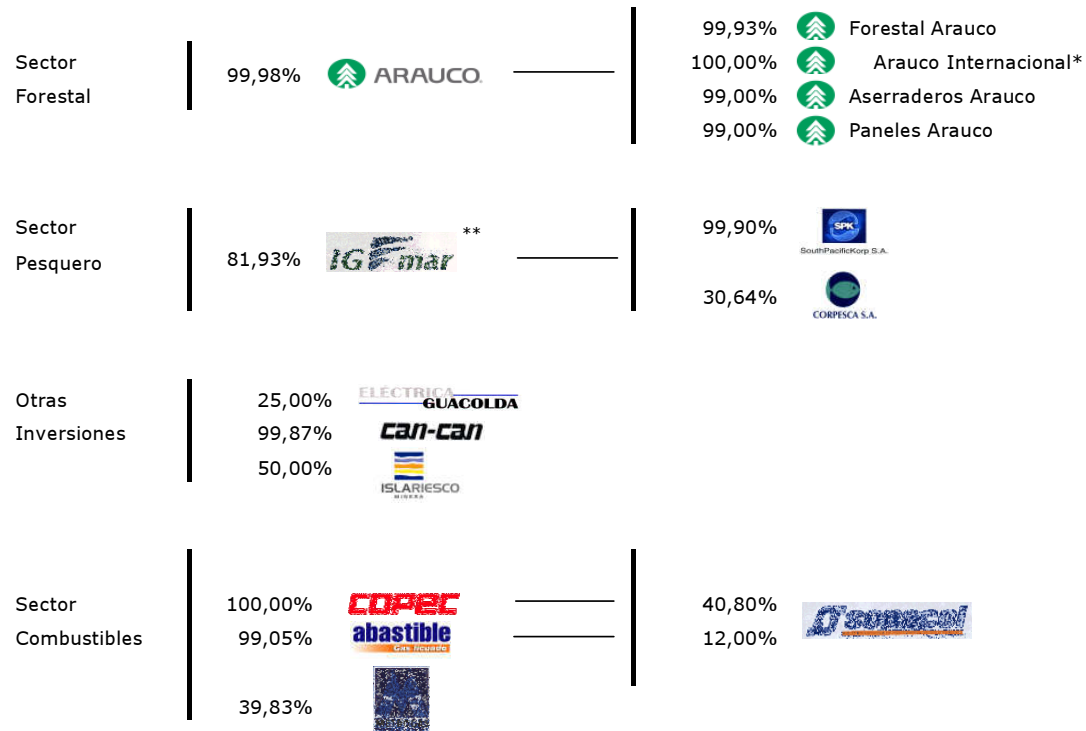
Sector Forestal

99,98% ARAUCO

99,93% Forestal Arauco
100,00% Arauco Internacional*
99,00% Aserraderos Arauco
99,00% Paneles Arauco

Sector Pesquero

81,93% IGEmar **

99,90% SPK SouthPacificKorp S.A.
30,64% CORPESCA S.A.

Otras Inversiones

25,00% ELÉCTRICA GUACOLDA
99,87% can-can
50,00% ISLARIESCO MINERA

Sector Combustibles

100,00% COPEC
99,05% abastible Gas licuado
39,83% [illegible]

40,80% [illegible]
12,00%